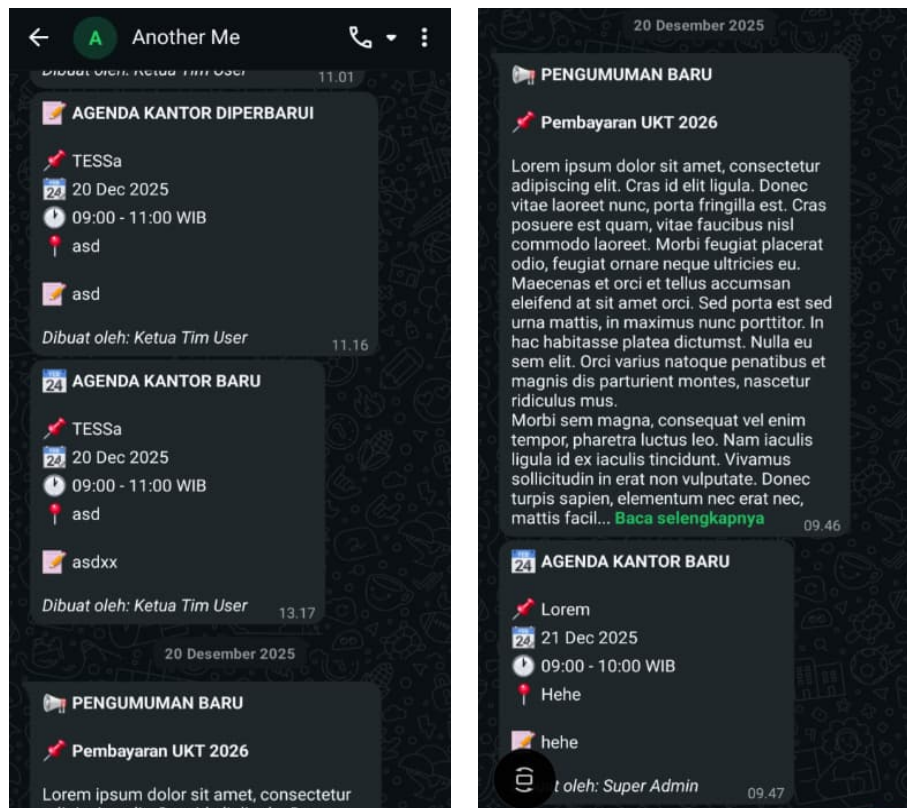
A Another Me

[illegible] 11.01

📝 AGENDA KANTOR DIPERBARUI

📌 TESSa
📅 20 Dec 2025
🕘 09:00 - 11:00 WIB
📍 asd

📝 asd

Dibuat oleh: Ketua Tim User 11.16

📅 AGENDA KANTOR BARU

📌 TESSa
📅 20 Dec 2025
🕘 09:00 - 11:00 WIB
📍 asd

📝 asdxx

Dibuat oleh: Ketua Tim User 13.17

20 Desember 2025

📢 PENGUMUMAN BARU

📌 Pembayaran UKT 2026

Lorem ipsum dolor sit amet, consectetur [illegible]

20 Desember 2025

📢 PENGUMUMAN BARU

📌 Pembayaran UKT 2026

Lorem ipsum dolor sit amet, consectetur adipiscing elit. Cras id elit ligula. Donec vitae laoreet nunc, porta fringilla est. Cras posuere est quam, vitae faucibus nisl commodo laoreet. Morbi feugiat placerat odio, feugiat ornare neque ultricies eu. Maecenas et orci et tellus accumsan eleifend at sit amet orci. Sed porta est sed urna mattis, in maximus nunc porttitor. In hac habitasse platea dictumst. Nulla eu sem elit. Orci varius natoque penatibus et magnis dis parturient montes, nascetur ridiculus mus.
Morbi sem magna, consequat vel enim tempor, pharetra luctus leo. Nam iaculis ligula id ex iaculis tincidunt. Vivamus sollicitudin in erat non vulputate. Donec turpis sapien, elementum nec erat nec, mattis facil... Baca selengkapnya 09.46

📅 AGENDA KANTOR BARU

📌 Lorem
📅 21 Dec 2025
🕘 09:00 - 10:00 WIB
📍 Hehe

📝 hehe

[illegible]t oleh: Super Admin 09.47